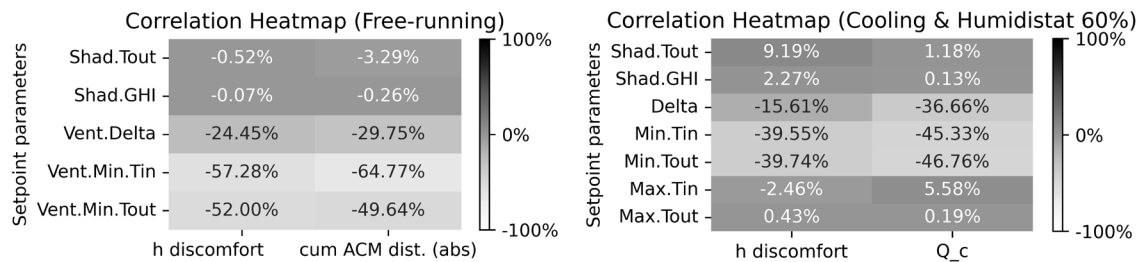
Correlation Heatmap (Free-running)

Setpoint parameters

| | h discomfort | cum ACM dist. (abs) |
|---|---|---|
| Shad.Tout | -0.52% | -3.29% |
| Shad.GHI | -0.07% | -0.26% |
| Vent.Delta | -24.45% | -29.75% |
| Vent.Min.Tin | -57.28% | -64.77% |
| Vent.Min.Tout | -52.00% | -49.64% |

100%
0%
-100%

Correlation Heatmap (Cooling & Humidistat 60%)

Setpoint parameters

| | h discomfort | Q_c |
|---|---|---|
| Shad.Tout | 9.19% | 1.18% |
| Shad.GHI | 2.27% | 0.13% |
| Delta | -15.61% | -36.66% |
| Min.Tin | -39.55% | -45.33% |
| Min.Tout | -39.74% | -46.76% |
| Max.Tin | -2.46% | 5.58% |
| Max.Tout | 0.43% | 0.19% |

100%
0%
-100%